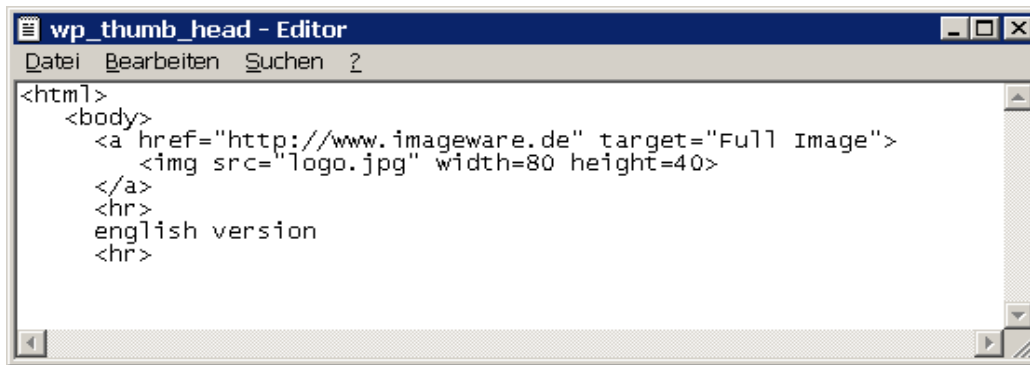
wp_thumb_head - Editor

Datei Bearbeiten Suchen ?

<html>
  <body>
    <a href="http://www.imageware.de" target="Full Image">
      <img src="logo.jpg" width=80 height=40>
    </a>
    <hr>
    english version
    <hr>